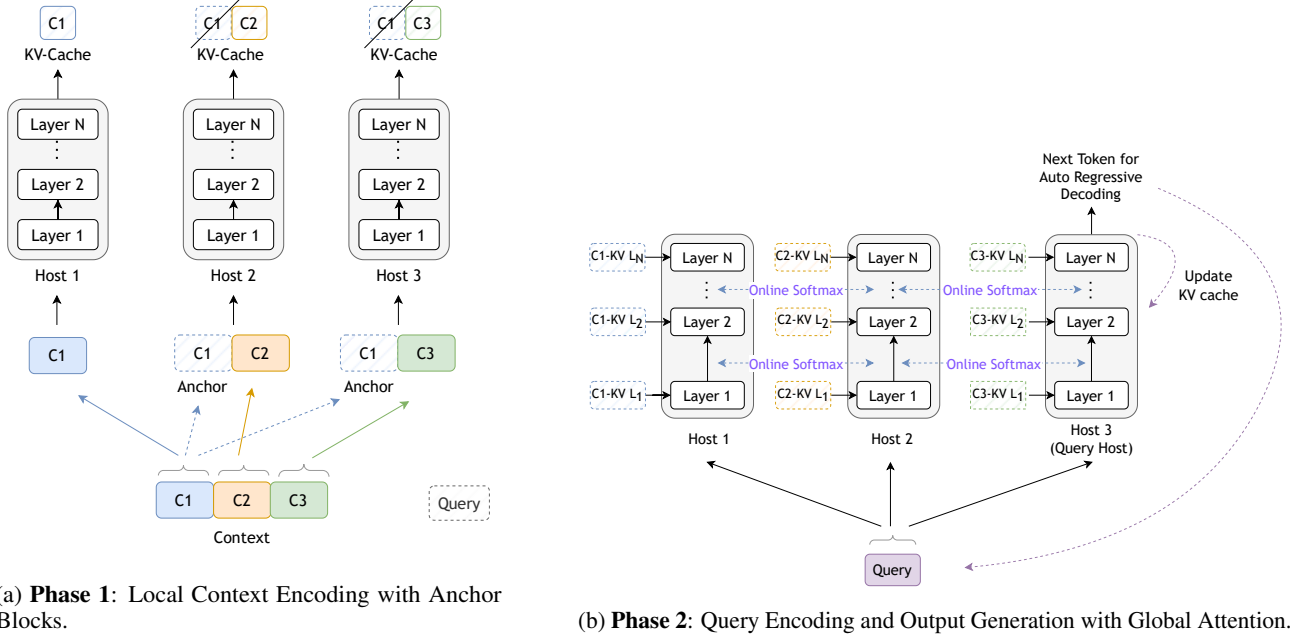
C1
KV-Cache

C1 C2
KV-Cache

C1 C3
KV-Cache

Layer N
⋮
Layer 2
Layer 1
Host 1

Layer N
⋮
Layer 2
Layer 1
Host 2

Layer N
⋮
Layer 2
Layer 1
Host 3

C1

C1 C2
Anchor

C1 C3
Anchor

C1 C2 C3
Context

Query

(a) **Phase 1**: Local Context Encoding with Anchor Blocks.

Next Token for Auto Regressive Decoding

Update KV cache

C1-KV $L_N$
C1-KV $L_2$
C1-KV $L_1$

C2-KV $L_N$
C2-KV $L_2$
C2-KV $L_1$

C3-KV $L_N$
C3-KV $L_2$
C3-KV $L_1$

Layer N
⋮
Layer 2
Layer 1
Host 1

Online Softmax
Online Softmax
Online Softmax
Online Softmax

Layer N
⋮
Layer 2
Layer 1
Host 2

Layer N
⋮
Layer 2
Layer 1
Host 3
(Query Host)

Query

(b) **Phase 2**: Query Encoding and Output Generation with Global Attention.